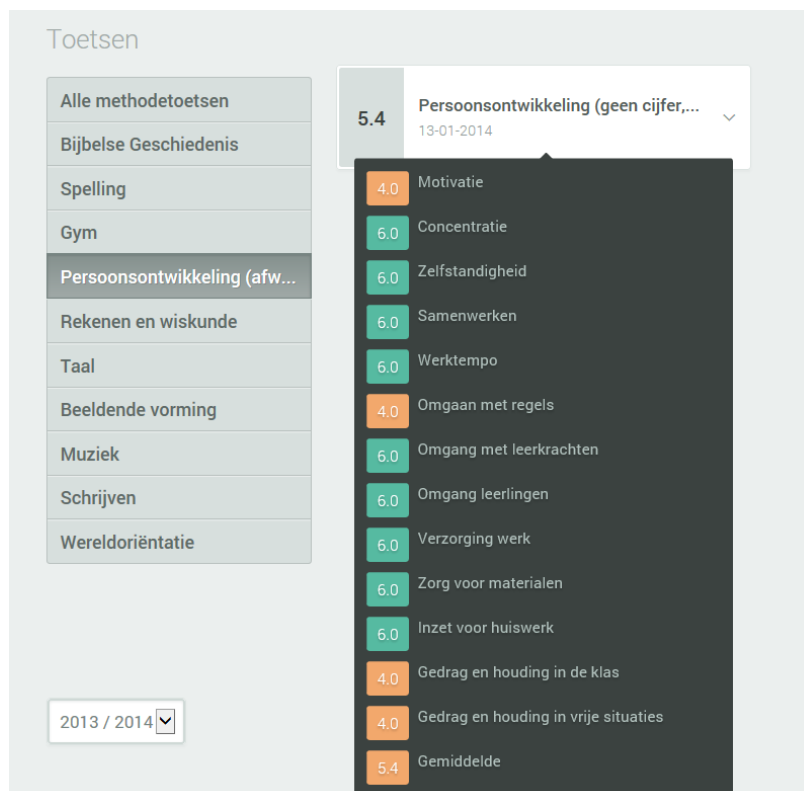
Toetsen

Alle methodetoetsen
Bijbelse Geschiedenis
Spelling
Gym
Persoonsontwikkeling (afw...
Rekenen en wiskunde
Taal
Beeldende vorming
Muziek
Schrijven
Wereldoriëntatie

2013 / 2014

5.4
Persoonsontwikkeling (geen cijfer,...
13-01-2014

4.0 Motivatie
6.0 Concentratie
6.0 Zelfstandigheid
6.0 Samenwerken
6.0 Werktempo
4.0 Omgaan met regels
6.0 Omgang met leerkrachten
6.0 Omgang leerlingen
6.0 Verzorging werk
6.0 Zorg voor materialen
6.0 Inzet voor huiswerk
4.0 Gedrag en houding in de klas
4.0 Gedrag en houding in vrije situaties
5.4 Gemiddelde